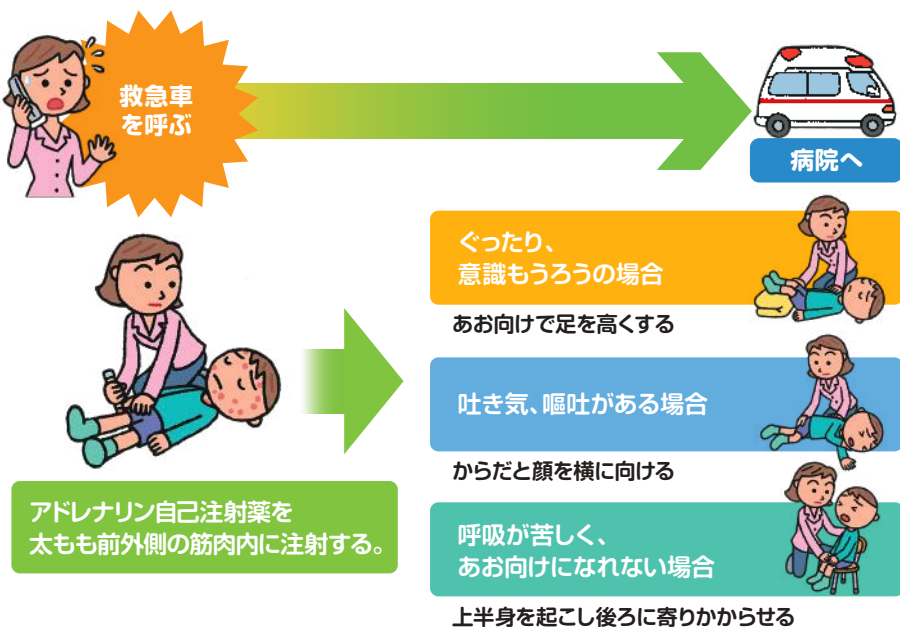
救急車を呼ぶ

病院へ

アドレナリン自己注射薬を太もも前外側の筋肉内に注射する。

ぐったり、意識もうろうの場合

あお向けで足を高くする

吐き気、嘔吐がある場合

からだと顔を横に向ける

呼吸が苦しく、あお向けになれない場合

上半身を起こし後ろに寄りかからせる